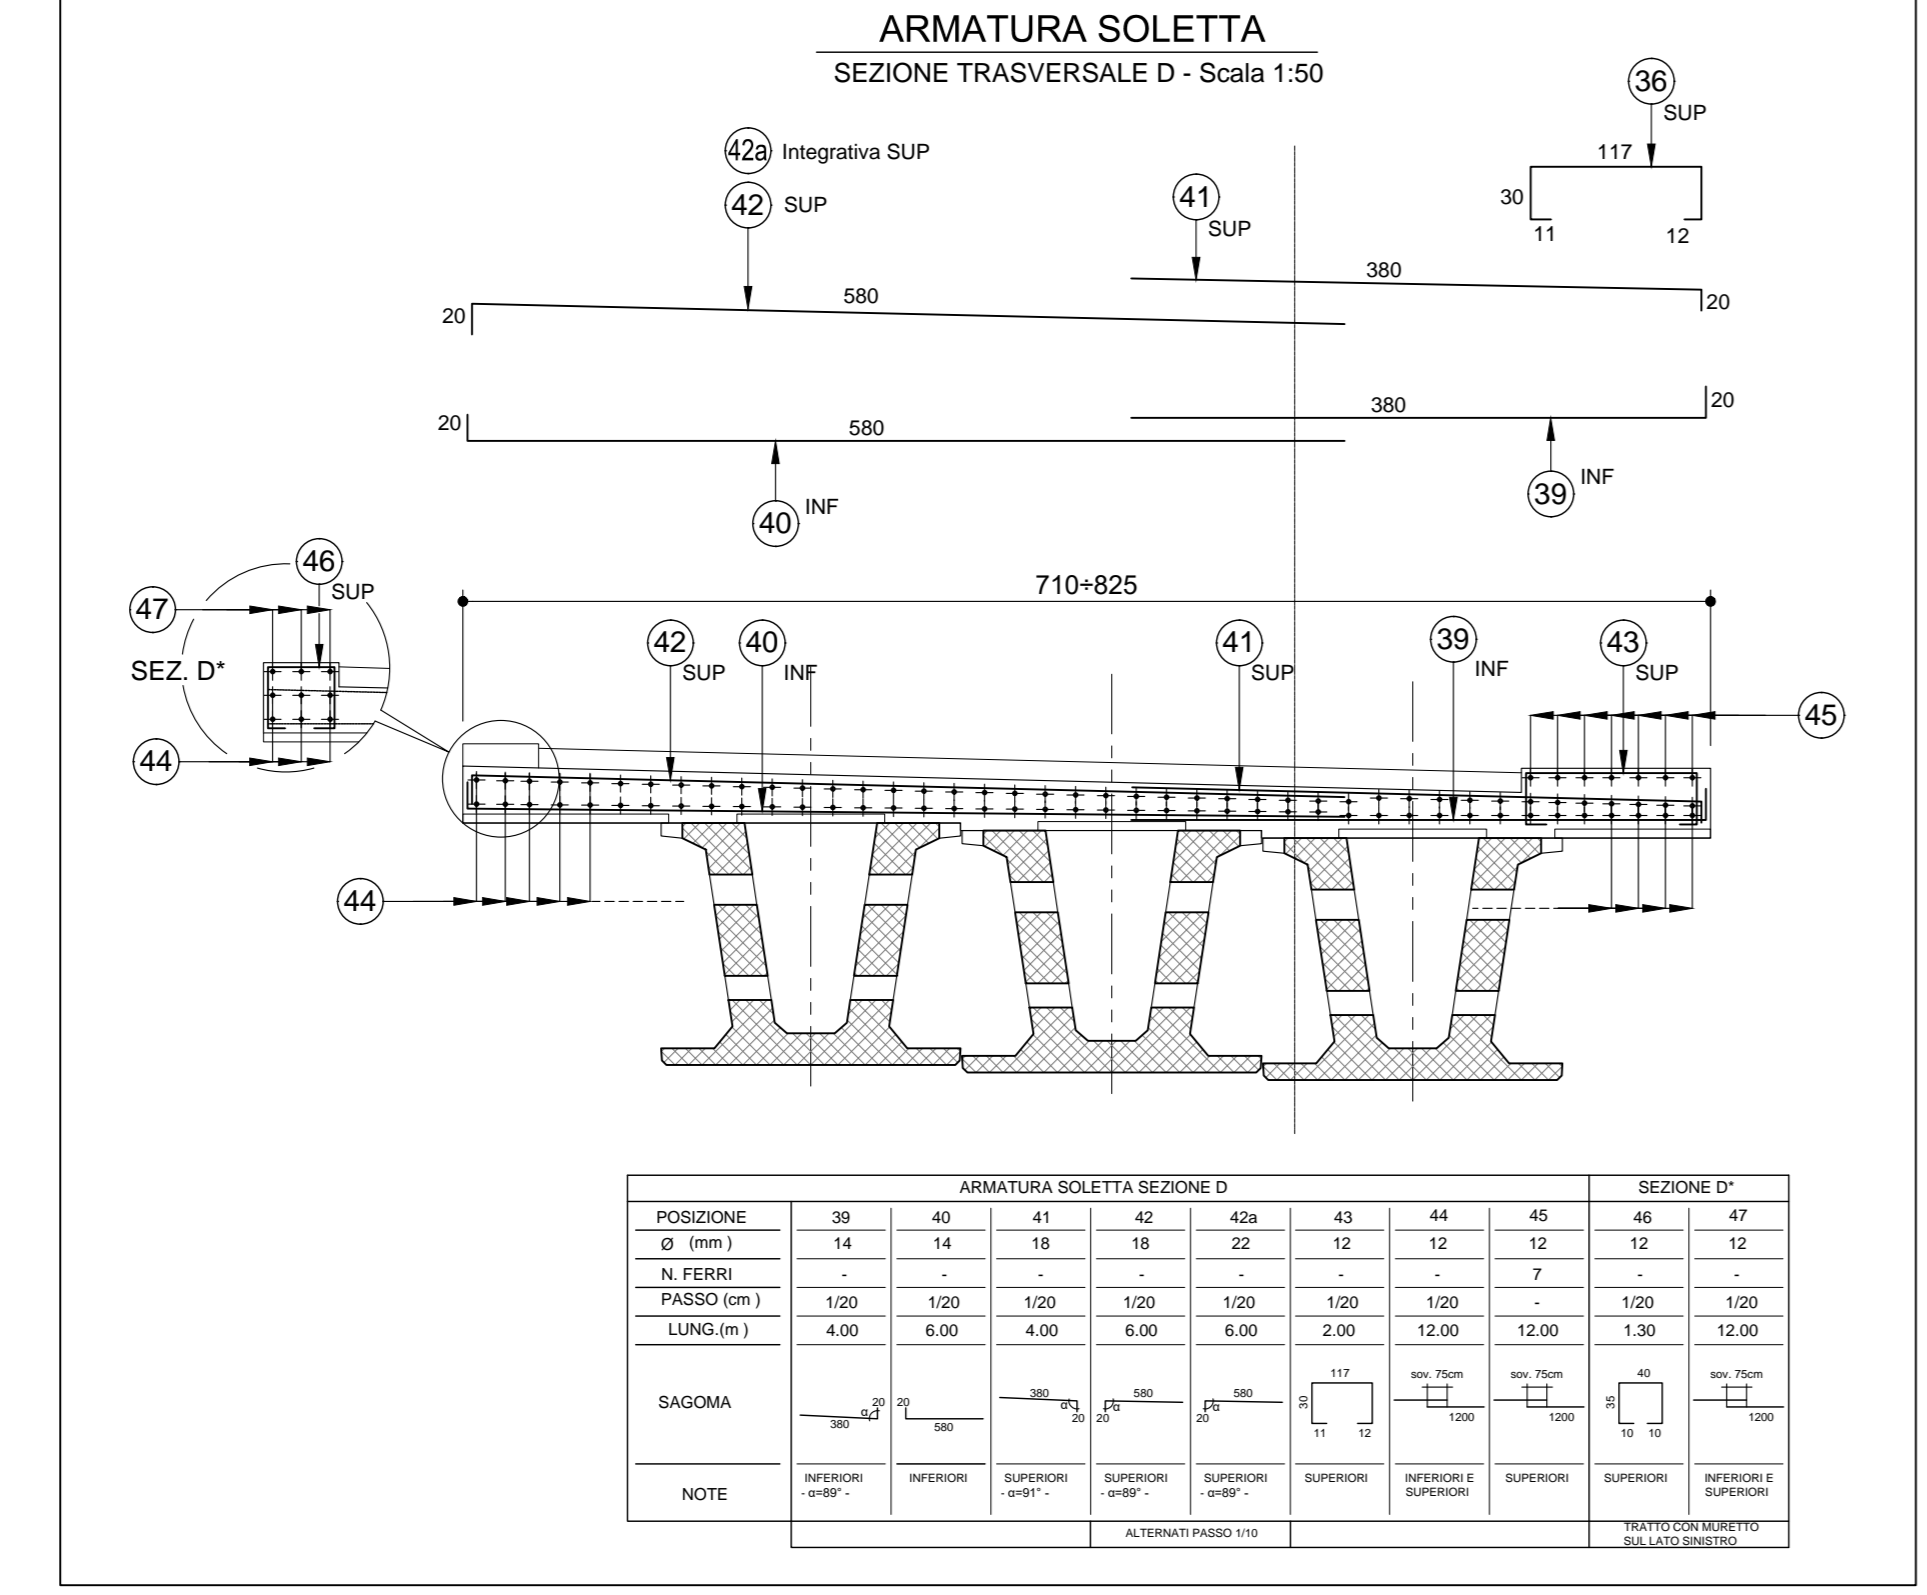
ARMATURA SOLETTA

SEZIONE TRASVERSALE D - Scala 1:50

36 SUP
117
30
11
12

42a Integrativa SUP
42 SUP
41 SUP
380
20
580
20

380
20
20
580
40 INF
39 INF

46 SUP
47
SEZ. D*
44
710÷825
42 SUP
40 INF
41 SUP
39 INF
43 SUP
45
44

| ARMATURA SOLETTA SEZIONE D | | | | | | | | | SEZIONE D* | |
|---|---|---|---|---|---|---|---|---|---|---|
| POSIZIONE | 39 | 40 | 41 | 42 | 42a | 43 | 44 | 45 | 46 | 47 |
| Ø (mm) | 14 | 14 | 18 | 18 | 22 | 12 | 12 | 12 | 12 | 12 |
| N. FERRI | - | - | - | - | - | - | - | 7 | - | - |
| PASSO (cm) | 1/20 | 1/20 | 1/20 | 1/20 | 1/20 | 1/20 | 1/20 | - | 1/20 | 1/20 |
| LUNG.(m) | 4.00 | 6.00 | 4.00 | 6.00 | 6.00 | 2.00 | 12.00 | 12.00 | 1.30 | 12.00 |
| SAGOMA | α 20 380 | 20 580 | 380 α 20 | 580 α 20 | 580 α 20 | 117 30 11 12 | sov. 75cm 1200 | sov. 75cm 1200 | 40 35 10 10 | sov. 75cm 1200 |
| NOTE | INFERIORI - α=89° - | INFERIORI | SUPERIORI - α=91° - | SUPERIORI - α=89° - | SUPERIORI - α=89° - | SUPERIORI | INFERIORI E SUPERIORI | SUPERIORI | SUPERIORI | INFERIORI E SUPERIORI |
| | | | | ALTERNATI PASSO 1/10 | | | | | TRATTO CON MURETTO SUL LATO SINISTRO | |